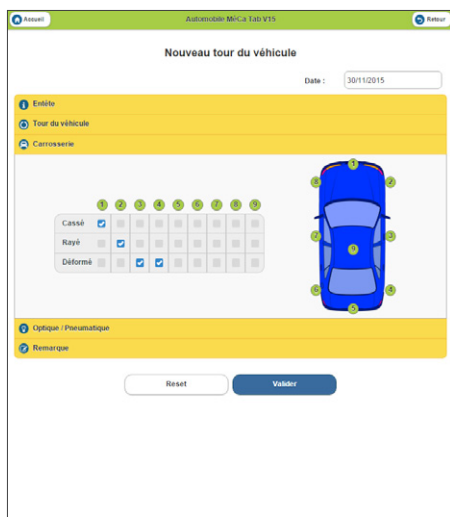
Accueil

Automobile MéCa Tab V15

Retour

Nouveau tour du véhicule

Date : 30/11/2015

Entête

Tour du véhicule

Carrosserie

|  | 1 | 2 | 3 | 4 | 5 | 6 | 7 | 8 | 9 |
|---|---|---|---|---|---|---|---|---|---|
| Cassé | ☑ | ☐ | ☐ | ☐ | ☐ | ☐ | ☐ | ☐ | ☐ |
| Rayé | ☐ | ☑ | ☐ | ☐ | ☐ | ☐ | ☐ | ☐ | ☐ |
| Déformé | ☐ | ☐ | ☑ | ☑ | ☐ | ☐ | ☐ | ☐ | ☐ |

1 2 3 4 5 6 7 8 9

Optique / Pneumatique

Remarque

Reset

Valider